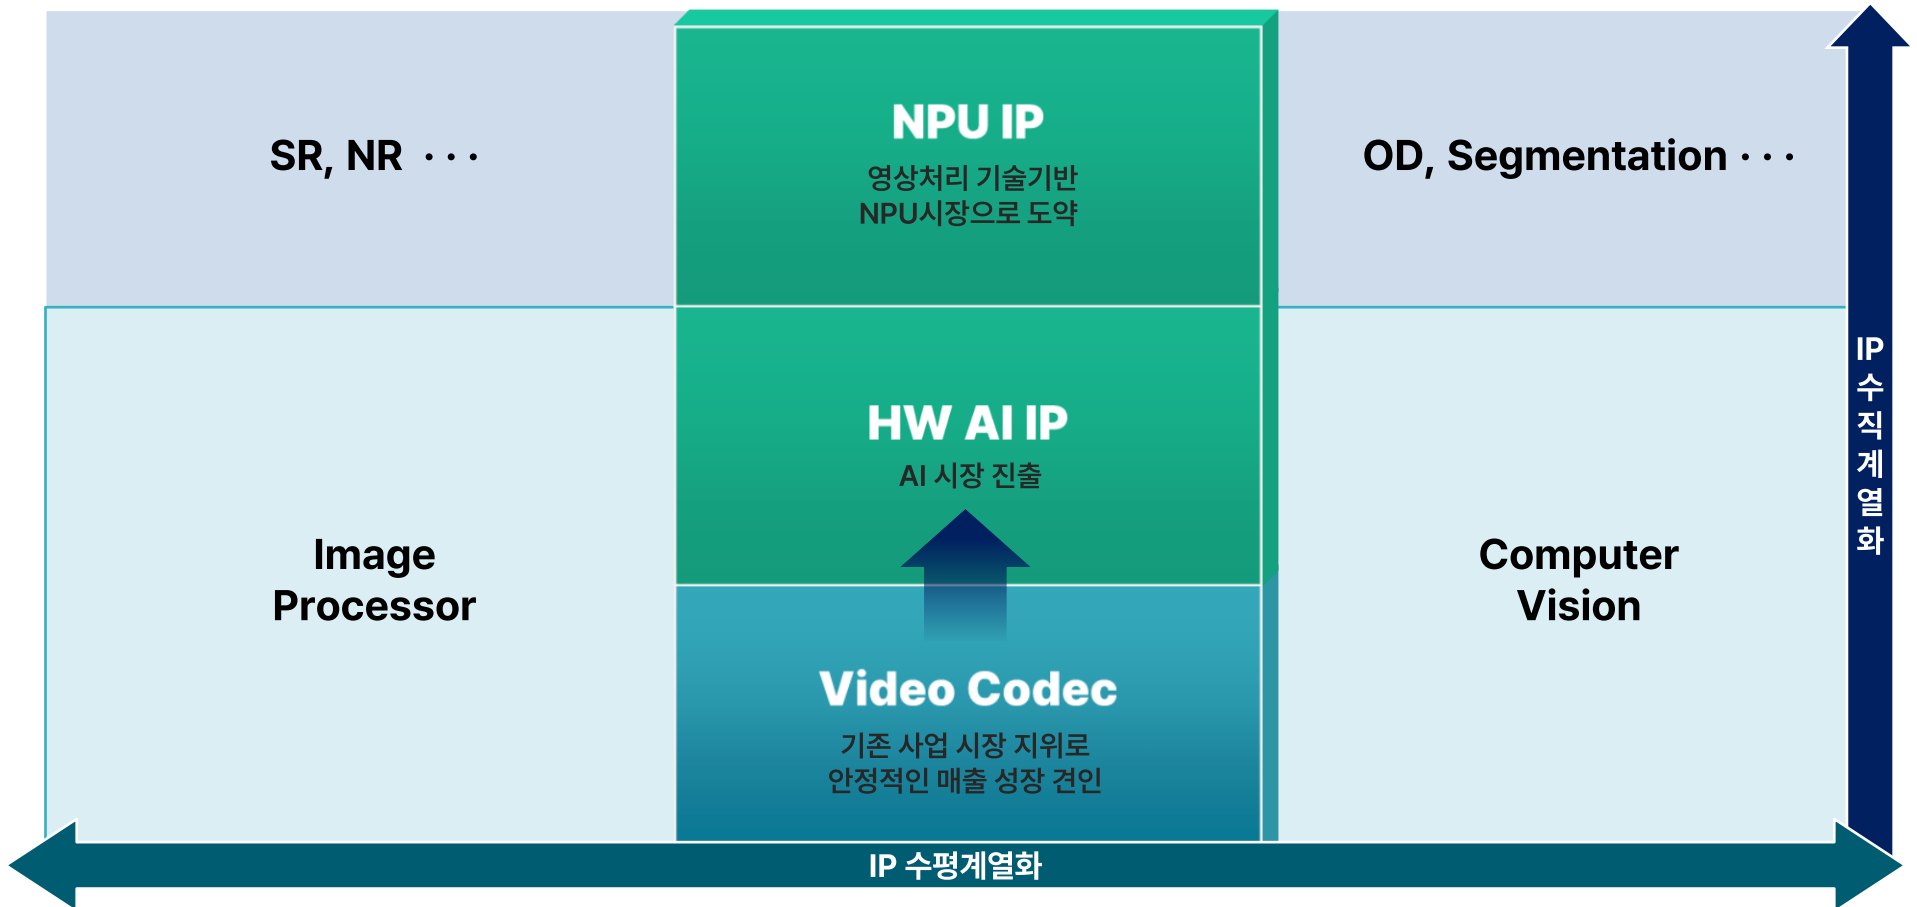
SR, NR · · ·

NPU IP

영상처리 기술기반 NPU시장으로 도약

OD, Segmentation · · ·

IP 수직계열화

HW AI IP

AI 시장 진출

Image Processor

Computer Vision

Video Codec

기존 사업 시장 지위로 안정적인 매출 성장 견인

IP 수평계열화